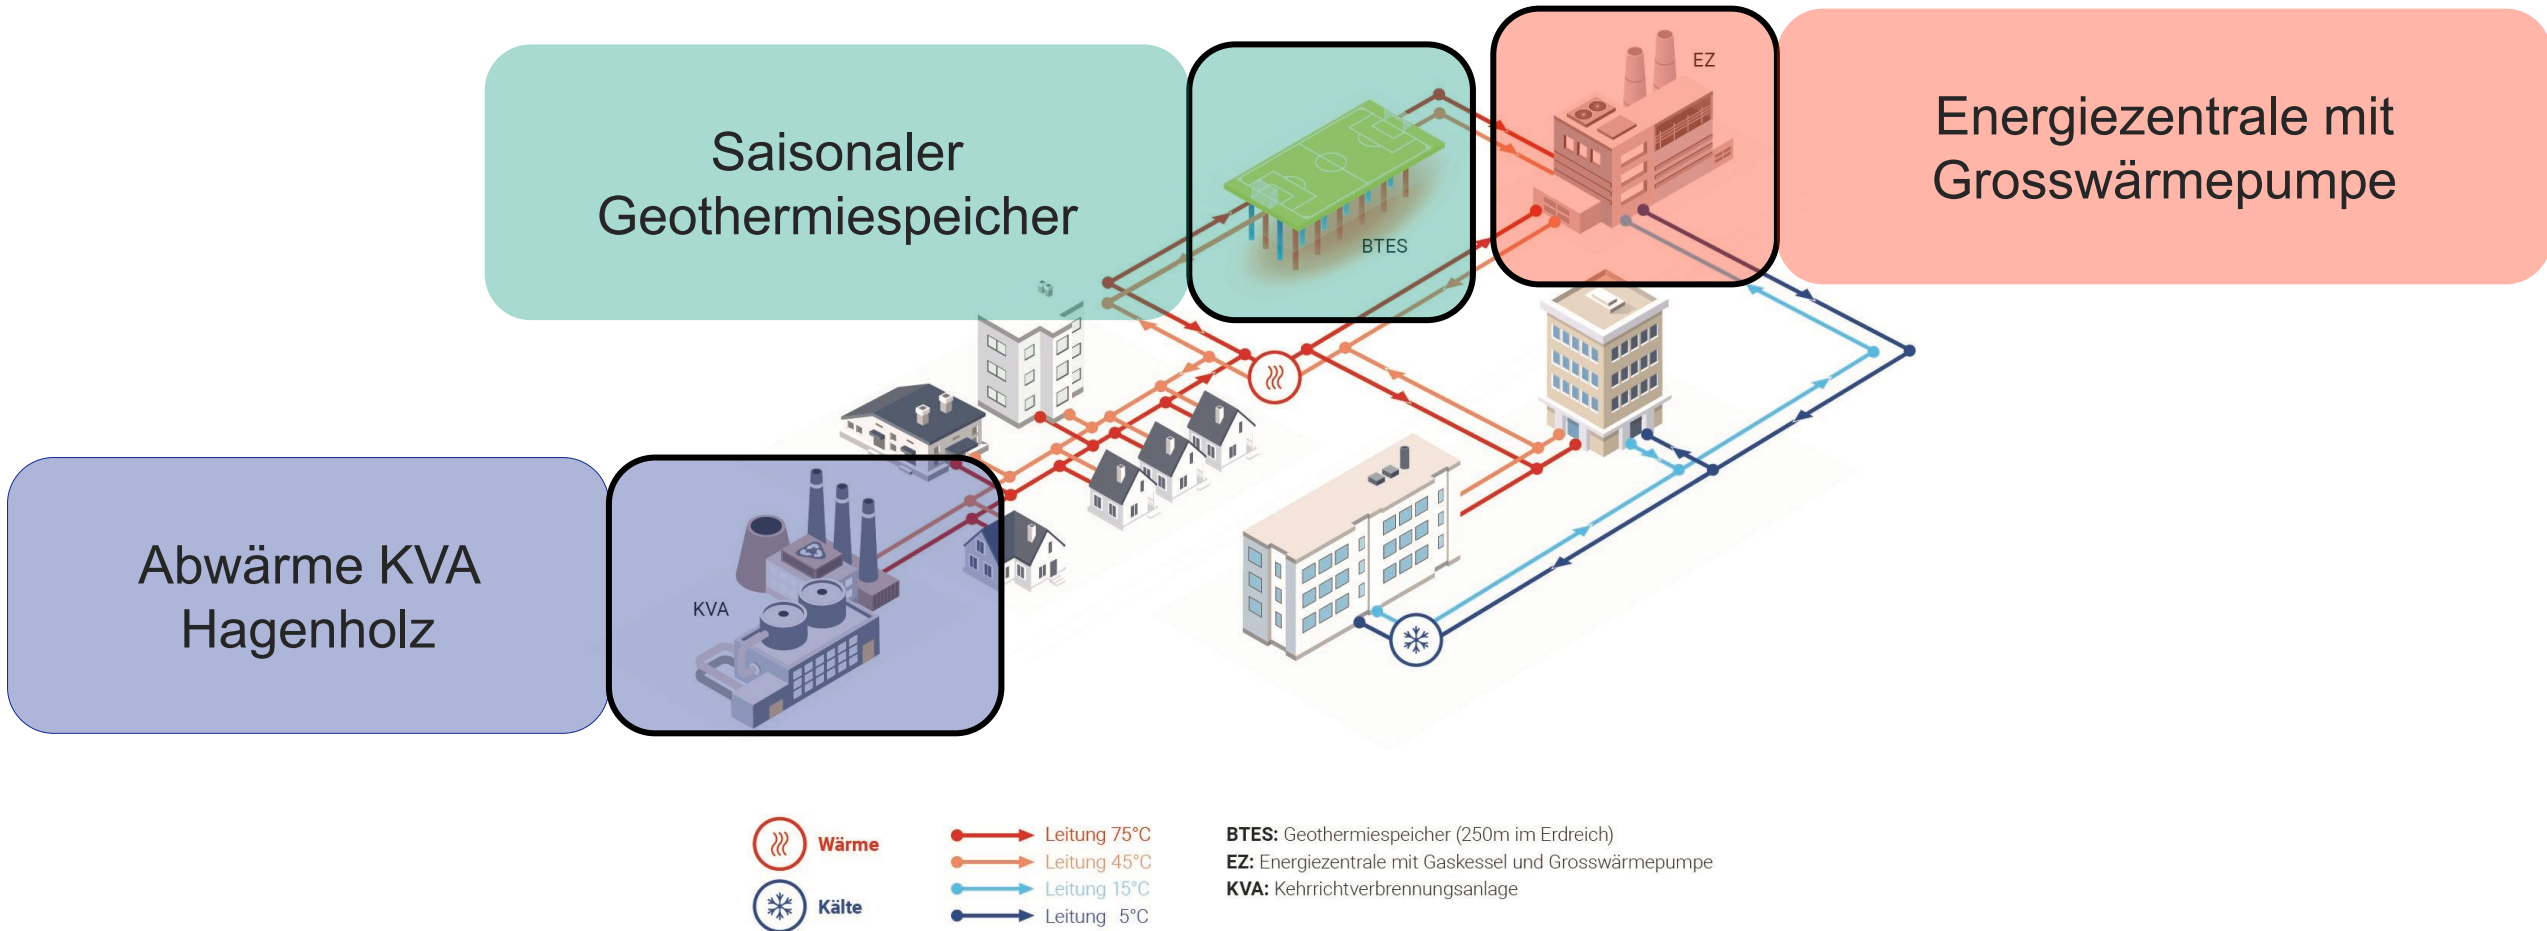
Saisonaler Geothermiespeicher

BTES

EZ

Energiezentrale mit Grosswärmepumpe

Abwärme KVA Hagenholz

KVA

Wärme

Kälte

Leitung 75°C
Leitung 45°C
Leitung 15°C
Leitung 5°C

**BTES:** Geothermiespeicher (250m im Erdreich)
**EZ:** Energiezentrale mit Gaskessel und Grosswärmepumpe
**KVA:** Kehrrichtverbrennungsanlage